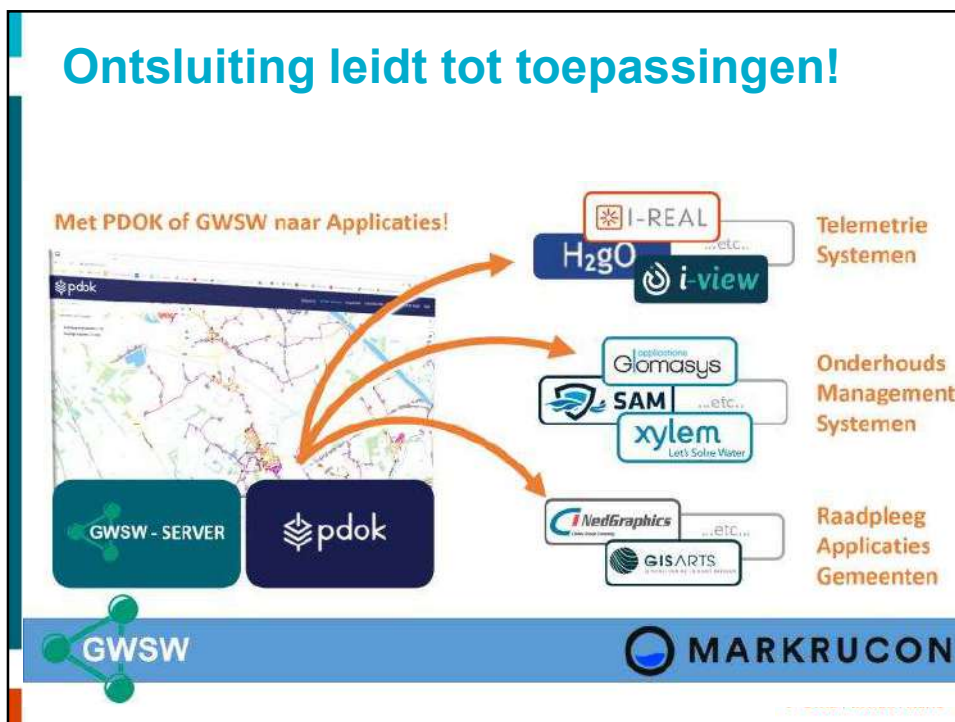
Ontsluiting leidt tot toepassingen!

Met PDOK of GWSW naar Applicaties!

pdok

I-REAL

H2gO

...etc...

i-view

Telemetrie Systemen

applications
Glomasys

SAM

...etc...

xylem
Let's Solve Water

Onderhouds Management Systemen

NedGraphics

...etc...

GISARTS

Raadpleeg Applicaties Gemeenten

GWSW - SERVER

pdok

GWSW

MARKRUCON